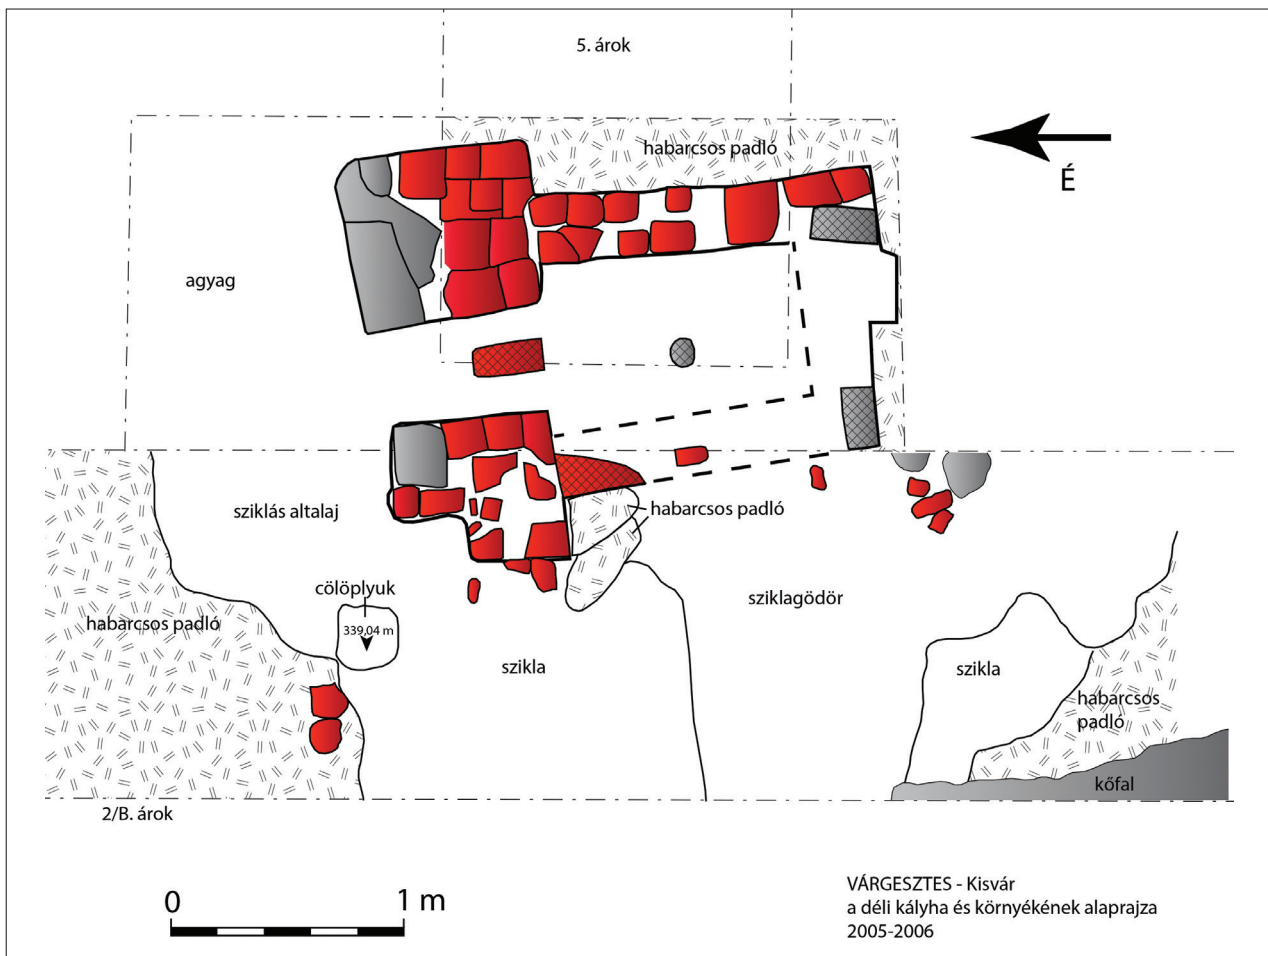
5. árok

habarcsos padló

É

agyag

sziklás altalaj

habarcsos padló

cölöplyuk

339,04 m

habarcsos padló

sziklagödör

szikla

szikla

habarcsos padló

kőfal

2/B. árok

0

1 m

VÁRGESZTES - Kisvár
a déli kályha és környékének alaprajza
2005-2006